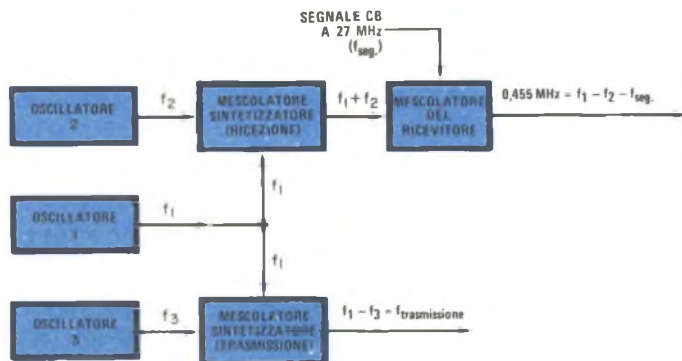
SEGNALE CB
A 27 MHz
($f_{seg.}$)

OSCILLATORE
2

$f_2$

MESCOLATORE
SINTETIZZATORE
(RICEZIONE)

$f_1 + f_2$

MESCOLATORE
DEL
RICEVITORE

0,455 MHz = $f_1 - f_2 - f_{seg.}$

$f_1$

OSCILLATORE
1

$f_1$

$f_1$

OSCILLATORE
3

$f_3$

MESCOLATORE
SINTETIZZATORE
(TRASMISSIONE)

$f_1 - f_3 = f_{trasmissione}$